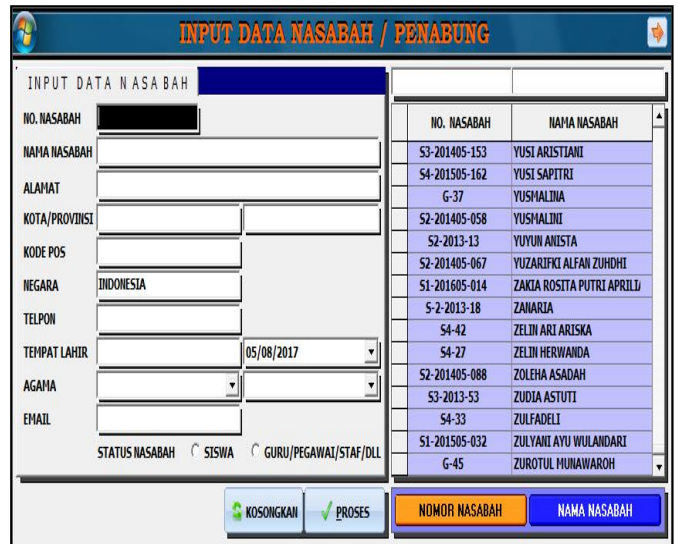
INPUT DATA NASABAH / PENABUNG

INPUT DATA NASABAH

NO. NASABAH

NAMA NASABAH

ALAMAT

KOTA/PROVINSI

KODE POS

NEGARA INDONESIA

TELPON

TEMPAT LAHIR 05/08/2017

AGAMA

EMAIL

STATUS NASABAH SISWA GURU/PEGAWAI/STAF/DLL

| NO. NASABAH | NAMA NASABAH |
|---|---|
| S3-201405-153 | YUSI ARISTIANI |
| S4-201505-162 | YUSI SAPITRI |
| G-37 | YUSMALINA |
| S2-201405-058 | YUSMALINI |
| S2-2013-13 | YUYUN ANISTA |
| S2-201405-067 | YUZARIFKI ALFAN ZUHDHI |
| S1-201605-014 | ZAKIA ROSITA PUTRI APRILI |
| S-2-2013-18 | ZANARIA |
| S4-42 | ZELIN ARI ARISKA |
| S4-27 | ZELIN HERWANDA |
| S2-201405-088 | ZOLEHA ASADAH |
| S3-2013-53 | ZUDIA ASTUTI |
| S4-33 | ZULFADELI |
| S1-201505-032 | ZULYANI AYU WULANDARI |
| G-45 | ZUROTUL MUNAWAROH |

KOSONGKAN PROSES

NOMOR NASABAH NAMA NASABAH